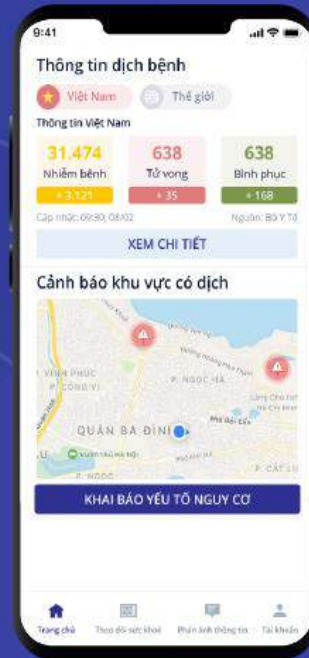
9:41

Thông tin dịch bệnh

Việt Nam

Thế giới

Thông tin Việt Nam

| 31.474 | 638 | 638 |
|---|---|---|
| Nhiễm bệnh | Tử vong | Bình phục |
| + 3.121 | + 35 | + 168 |

Cập nhật: 09:30, 08/02

Nguồn: Bộ Y Tế

XEM CHI TIẾT

Cảnh báo khu vực có dịch

VĨNH PHÚC

P. CỐNG VỊ

P. NGỌC HÀ

QUẬN BA ĐÌNH

P. CÁT LINH

P. NGỌC

KHAI BÁO YẾU TỐ NGUY CƠ

Trang chủ

Theo dõi sức khoẻ

Phản ánh thông tin

Tài khoản